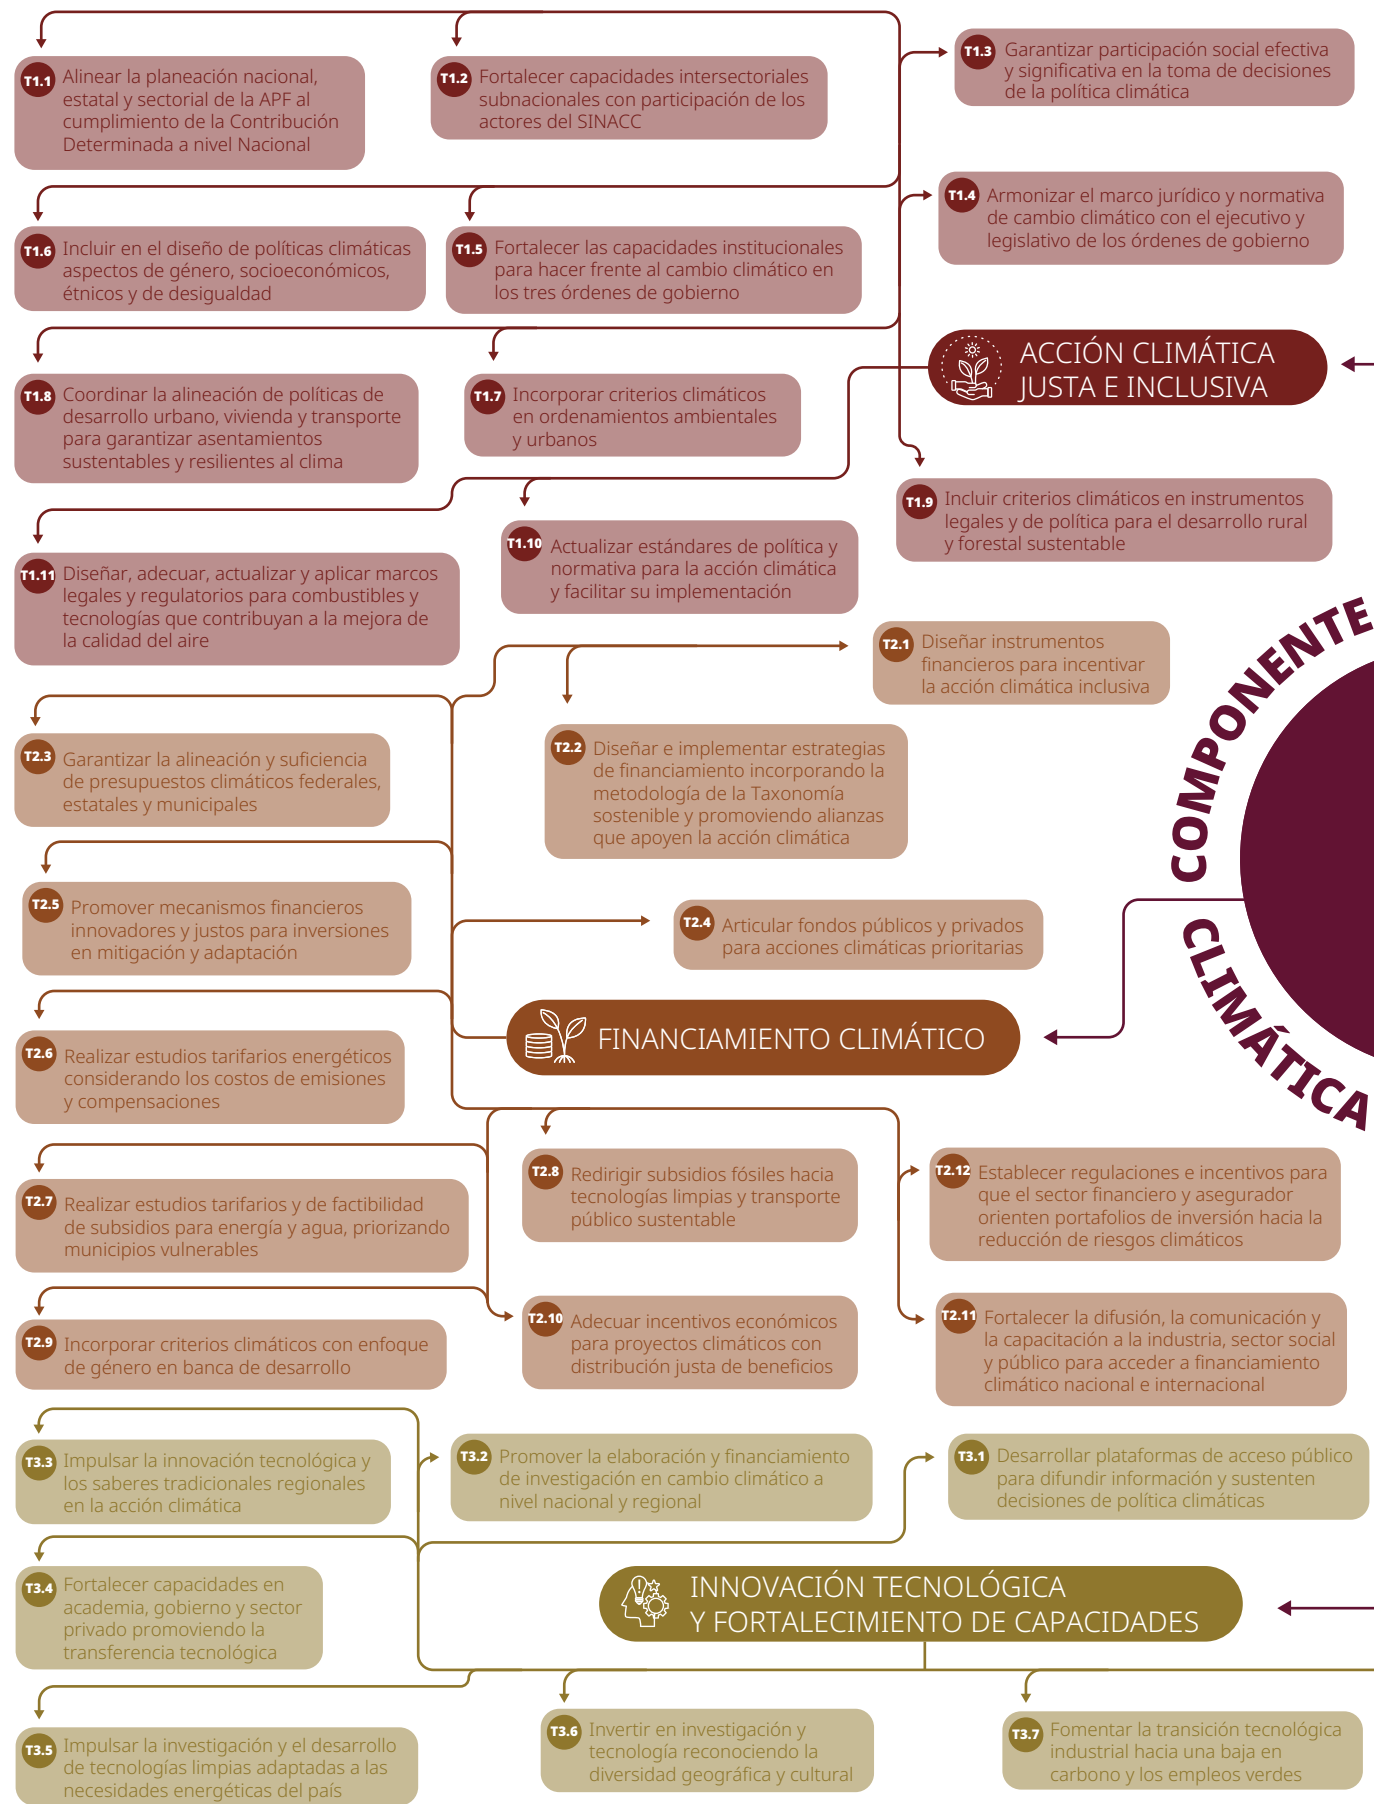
T1.1 Alinear la planeación nacional, estatal y sectorial de la APF al cumplimiento de la Contribución Determinada a nivel Nacional

T1.2 Fortalecer capacidades intersectoriales subnacionales con participación de los actores del SINACC

T1.3 Garantizar participación social efectiva y significativa en la toma de decisiones de la política climática

T1.4 Armonizar el marco jurídico y normativa de cambio climático con el ejecutivo y legislativo de los órdenes de gobierno

T1.6 Incluir en el diseño de políticas climáticas aspectos de género, socioeconómicos, étnicos y de desigualdad

T1.5 Fortalecer las capacidades institucionales para hacer frente al cambio climático en los tres órdenes de gobierno

ACCIÓN CLIMÁTICA JUSTA E INCLUSIVA

T1.8 Coordinar la alineación de políticas de desarrollo urbano, vivienda y transporte para garantizar asentamientos sustentables y resilientes al clima

T1.7 Incorporar criterios climáticos en ordenamientos ambientales y urbanos

T1.9 Incluir criterios climáticos en instrumentos legales y de política para el desarrollo rural y forestal sustentable

T1.11 Diseñar, adecuar, actualizar y aplicar marcos legales y regulatorios para combustibles y tecnologías que contribuyan a la mejora de la calidad del aire

T1.10 Actualizar estándares de política y normativa para la acción climática y facilitar su implementación

T2.1 Diseñar instrumentos financieros para incentivar la acción climática inclusiva

COMPONENTE CLIMÁTICA

T2.3 Garantizar la alineación y suficiencia de presupuestos climáticos federales, estatales y municipales

T2.2 Diseñar e implementar estrategias de financiamiento incorporando la metodología de la Taxonomía sostenible y promoviendo alianzas que apoyen la acción climática

T2.5 Promover mecanismos financieros innovadores y justos para inversiones en mitigación y adaptación

T2.4 Articular fondos públicos y privados para acciones climáticas prioritarias

FINANCIAMIENTO CLIMÁTICO

T2.6 Realizar estudios tarifarios energéticos considerando los costos de emisiones y compensaciones

T2.8 Redirigir subsidios fósiles hacia tecnologías limpias y transporte público sustentable

T2.12 Establecer regulaciones e incentivos para que el sector financiero y asegurador orienten portafolios de inversión hacia la reducción de riesgos climáticos

T2.7 Realizar estudios tarifarios y de factibilidad de subsidios para energía y agua, priorizando municipios vulnerables

T2.10 Adecuar incentivos económicos para proyectos climáticos con distribución justa de beneficios

T2.11 Fortalecer la difusión, la comunicación y la capacitación a la industria, sector social y público para acceder a financiamiento climático nacional e internacional

T2.9 Incorporar criterios climáticos con enfoque de género en banca de desarrollo

T3.3 Impulsar la innovación tecnológica y los saberes tradicionales regionales en la acción climática

T3.2 Promover la elaboración y financiamiento de investigación en cambio climático a nivel nacional y regional

T3.1 Desarrollar plataformas de acceso público para difundir información y sustenten decisiones de política climáticas

T3.4 Fortalecer capacidades en academia, gobierno y sector privado promoviendo la transferencia tecnológica

INNOVACIÓN TECNOLÓGICA Y FORTALECIMIENTO DE CAPACIDADES

T3.5 Impulsar la investigación y el desarrollo de tecnologías limpias adaptadas a las necesidades energéticas del país

T3.6 Invertir en investigación y tecnología reconociendo la diversidad geográfica y cultural

T3.7 Fomentar la transición tecnológica industrial hacia una baja en carbono y los empleos verdes